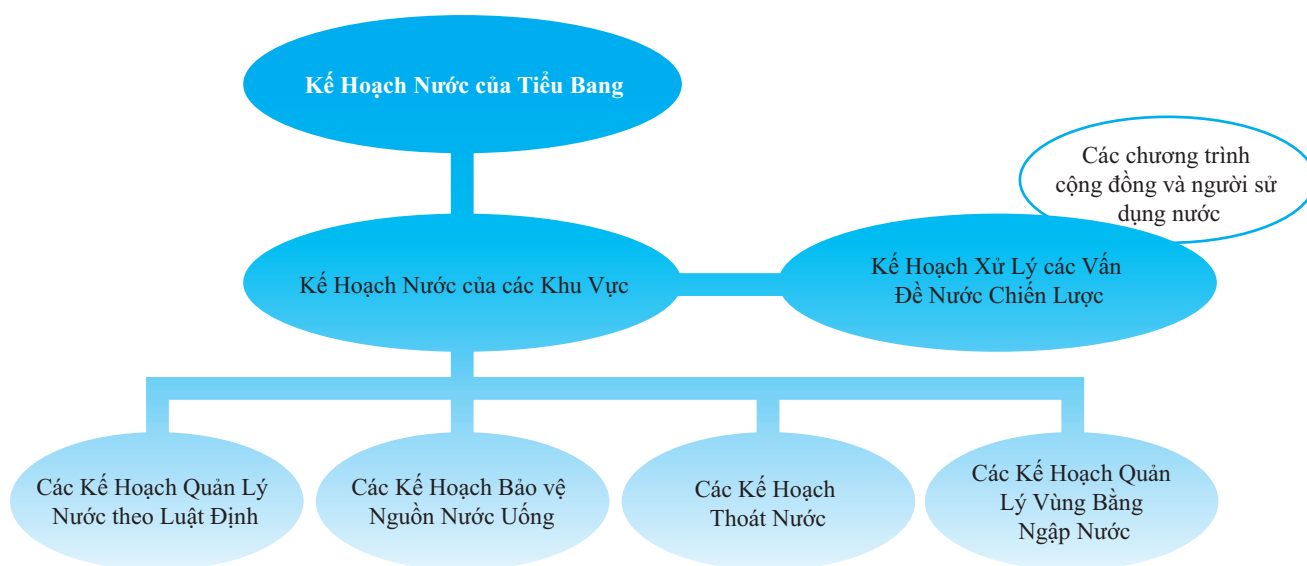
Kế Hoạch Nước của Tiểu Bang

Các chương trình cộng đồng và người sử dụng nước

Kế Hoạch Nước của các Khu Vực

Kế Hoạch Xử Lý các Vấn Đề Nước Chiến Lược

Các Kế Hoạch Quản Lý Nước theo Luật Định

Các Kế Hoạch Bảo vệ Nguồn Nước Uống

Các Kế Hoạch Thoát Nước

Các Kế Hoạch Quản Lý Vùng Bằng Ngập Nước